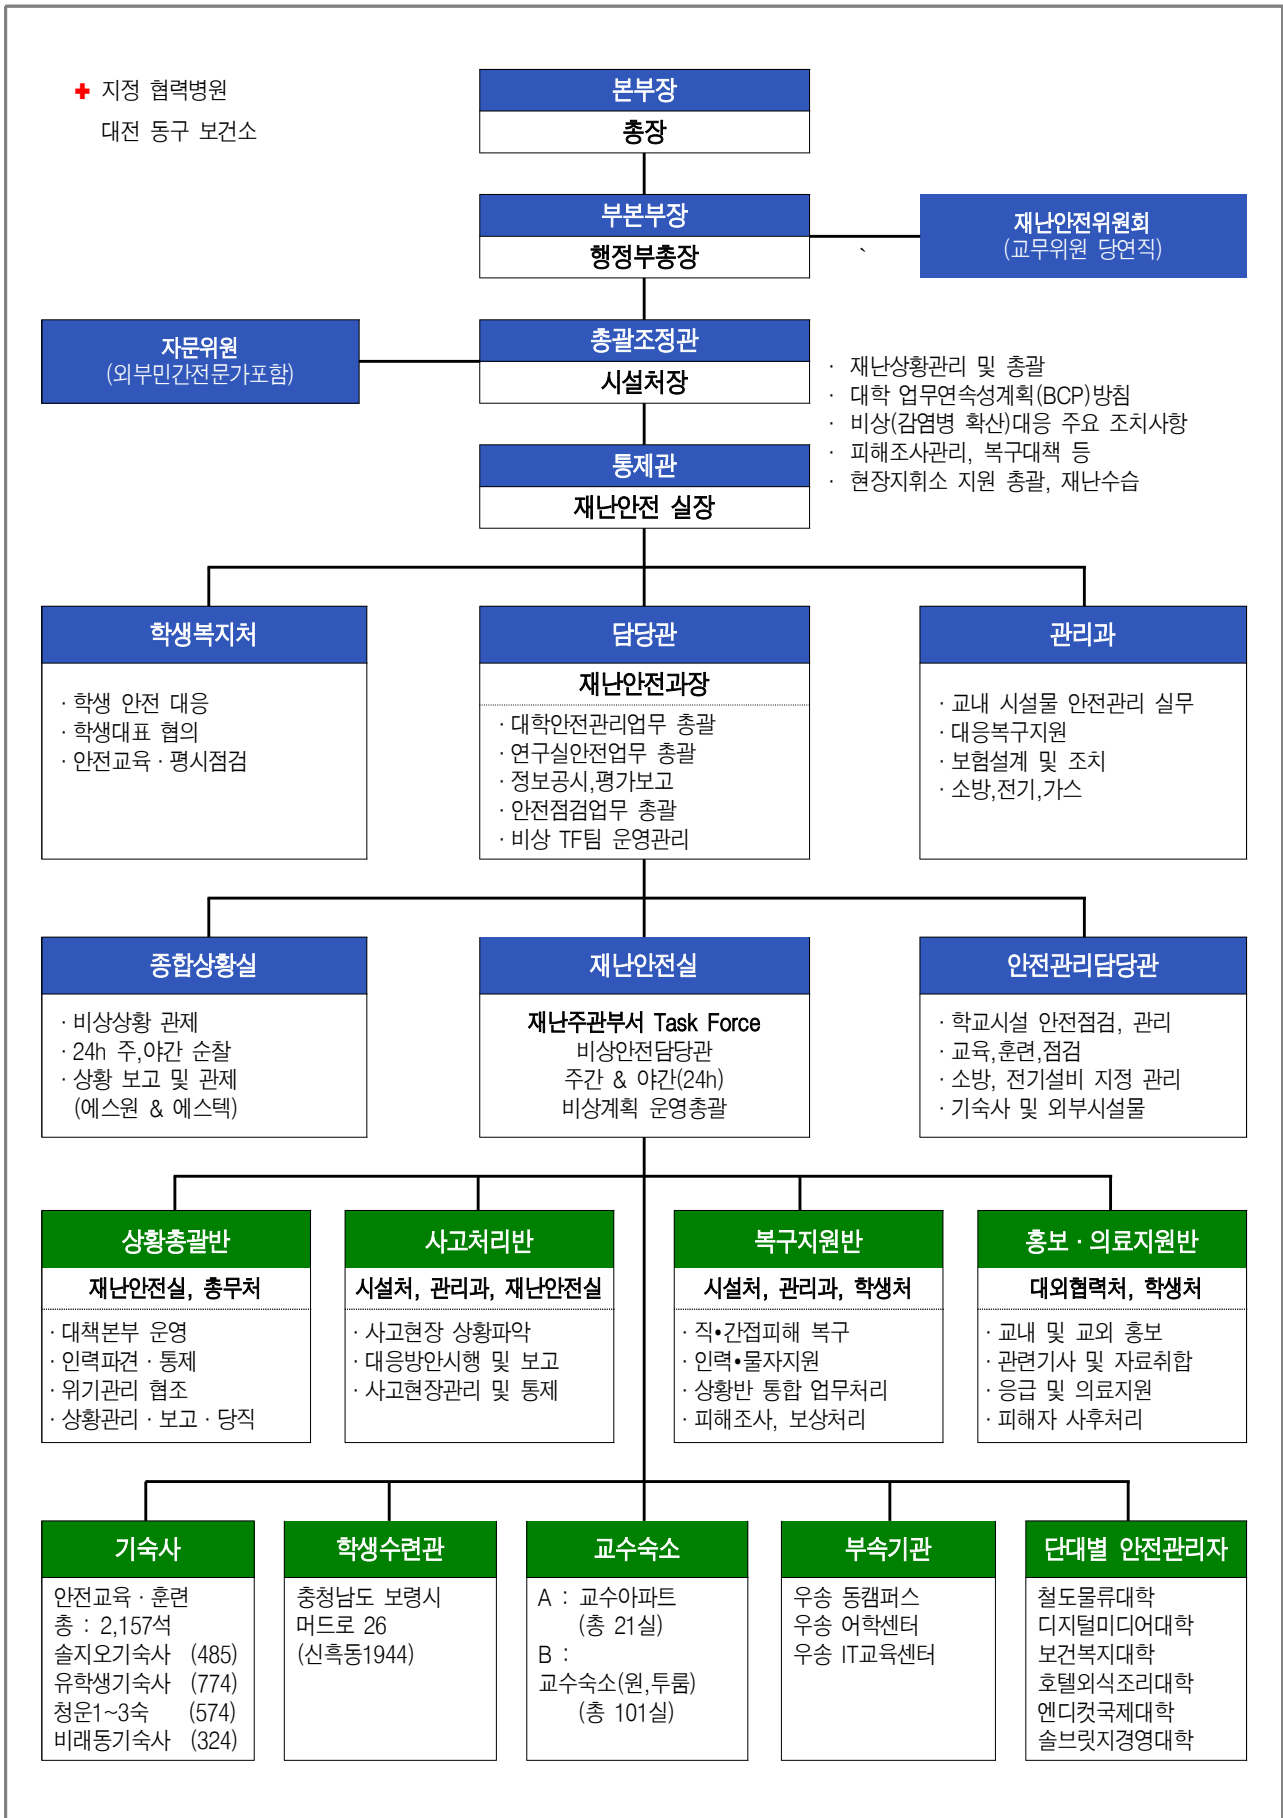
✚ 지정 협력병원
대전 동구 보건소

본부장
총장

부본부장
행정부총장

재난안전위원회
(교무위원 당연직)

자문위원
(외부민간전문가포함)

총괄조정관
시설처장

· 재난상황관리 및 총괄
· 대학 업무연속성계획(BCP)방침
· 비상(감염병 확산)대응 주요 조치사항
· 피해조사관리, 복구대책 등
· 현장지휘소 지원 총괄, 재난수습

통제관
재난안전 실장

학생복지처
· 학생 안전 대응
· 학생대표 협의
· 안전교육 · 평시점검

담당관
재난안전과장
· 대학안전관리업무 총괄
· 연구실안전업무 총괄
· 정보공시,평가보고
· 안전점검업무 총괄
· 비상 TF팀 운영관리

관리과
· 교내 시설물 안전관리 실무
· 대응복구지원
· 보험설계 및 조치
· 소방,전기,가스

종합상황실
· 비상상황 관제
· 24h 주,야간 순찰
· 상황 보고 및 관제
(에스원 & 에스텍)

재난안전실
재난주관부서 Task Force
비상안전담당관
주간 & 야간(24h)
비상계획 운영총괄

안전관리담당관
· 학교시설 안전점검, 관리
· 교육,훈련,점검
· 소방, 전기설비 지정 관리
· 기숙사 및 외부시설물

상황총괄반
재난안전실, 총무처
· 대책본부 운영
· 인력파견 · 통제
· 위기관리 협조
· 상황관리 · 보고 · 당직

사고처리반
시설처, 관리과, 재난안전실
· 사고현장 상황파악
· 대응방안시행 및 보고
· 사고현장관리 및 통제

복구지원반
시설처, 관리과, 학생처
· 직•간접피해 복구
· 인력•물자지원
· 상황반 통합 업무처리
· 피해조사, 보상처리

홍보 · 의료지원반
대외협력처, 학생처
· 교내 및 교외 홍보
· 관련기사 및 자료취합
· 응급 및 의료지원
· 피해자 사후처리

기숙사
안전교육 · 훈련
총 : 2,157석
솔지오기숙사 (485)
유학생기숙사 (774)
청운1~3숙 (574)
비래동기숙사 (324)

학생수련관
충청남도 보령시
머드로 26
(신흑동1944)

교수숙소
A : 교수아파트
(총 21실)
B :
교수숙소(원,투룸)
(총 101실)

부속기관
우송 동캠퍼스
우송 어학센터
우송 IT교육센터

단대별 안전관리자
철도물류대학
디지털미디어대학
보건복지대학
호텔외식조리대학
엔디컷국제대학
솔브릿지경영대학